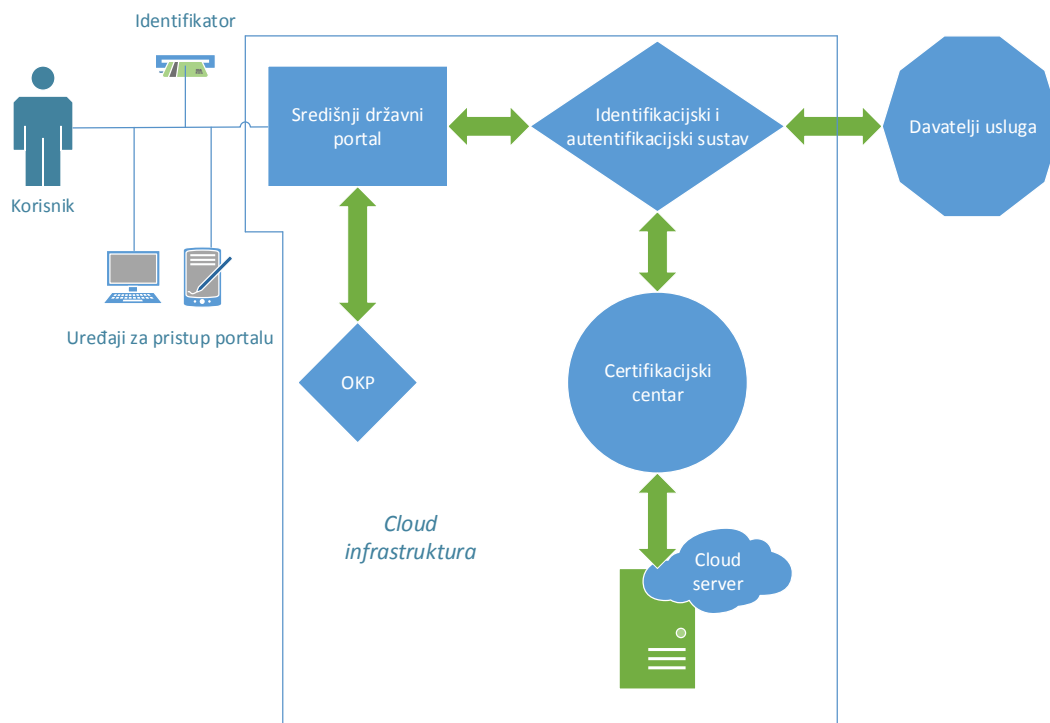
Identifikator

Korisnik

Uređaji za pristup portalu

Središnji državni portal

Identifikacijski i autentifikacijski sustav

Davatelji usluga

OKP

Certifikacijski centar

Cloud infrastruktura

Cloud server